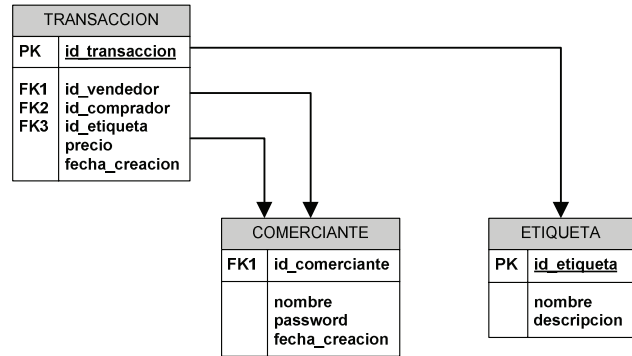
TRANSACCION

| PK | id_transaccion |
|---|---|
| FK1<br>FK2<br>FK3 | id_vendedor<br>id_comprador<br>id_etiqueta<br>precio<br>fecha_creacion |

COMERCIANTE

| FK1 | id_comerciante |
|---|---|
| | nombre<br>password<br>fecha_creacion |

ETIQUETA

| PK | id_etiqueta |
|---|---|
| | nombre<br>descripcion |